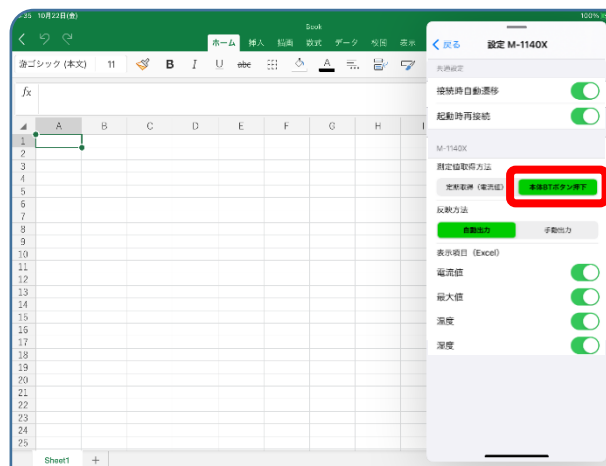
:25 10月22日(金)
100%
Book
ホーム 挿入 描画 数式 データ 校閲 表示
游ゴシック (本文) 11 B I U abc
fx
A B C D E F G H I
1
2
3
4
5
6
7
8
9
10
11
12
13
14
15
16
17
18
19
20
21
22
23
24
25
Sheet1 +

< 戻る 設定 M-1140X
共通設定
接続時自動遷移
起動時再接続
M-1140X
測定値取得方法
定期取得（電流値） 本体BTボタン押下
反映方法
自動出力 手動出力
表示項目（Excel）
電流値
最大値
温度
湿度